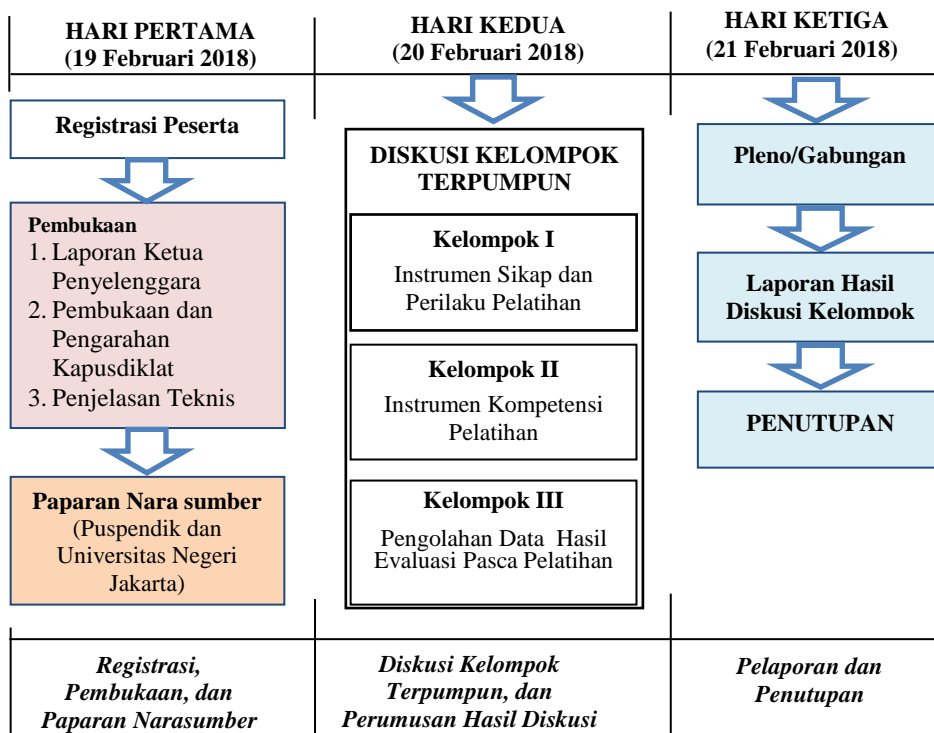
HARI PERTAMA
(19 Februari 2018)

Registrasi Peserta

Pembukaan
1. Laporan Ketua Penyelenggara
2. Pembukaan dan Pengarahan Kapusdiklat
3. Penjelasan Teknis

Paparan Nara sumber
(Puspendik dan Universitas Negeri Jakarta)

HARI KEDUA
(20 Februari 2018)

DISKUSI KELOMPOK TERPUMPUN

Kelompok I
Instrumen Sikap dan Perilaku Pelatihan

Kelompok II
Instrumen Kompetensi Pelatihan

Kelompok III
Pengolahan Data Hasil Evaluasi Pasca Pelatihan

HARI KETIGA
(21 Februari 2018)

Pleno/Gabungan

Laporan Hasil Diskusi Kelompok

PENUTUPAN

Registrasi, Pembukaan, dan Paparan Narasumber

Diskusi Kelompok Terpumpun, dan Perumusan Hasil Diskusi

Pelaporan dan Penutupan